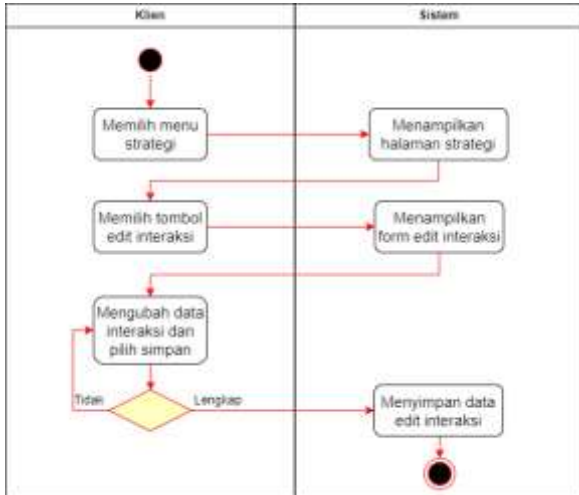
Klien

Sistem

Memilih menu strategi

Menampilkan halaman strategi

Memilih tombol edit interaksi

Menampilkan form edit interaksi

Mengubah data interaksi dan pilih simpan

Tidak

Lengkap

Menyimpan data edit interaksi